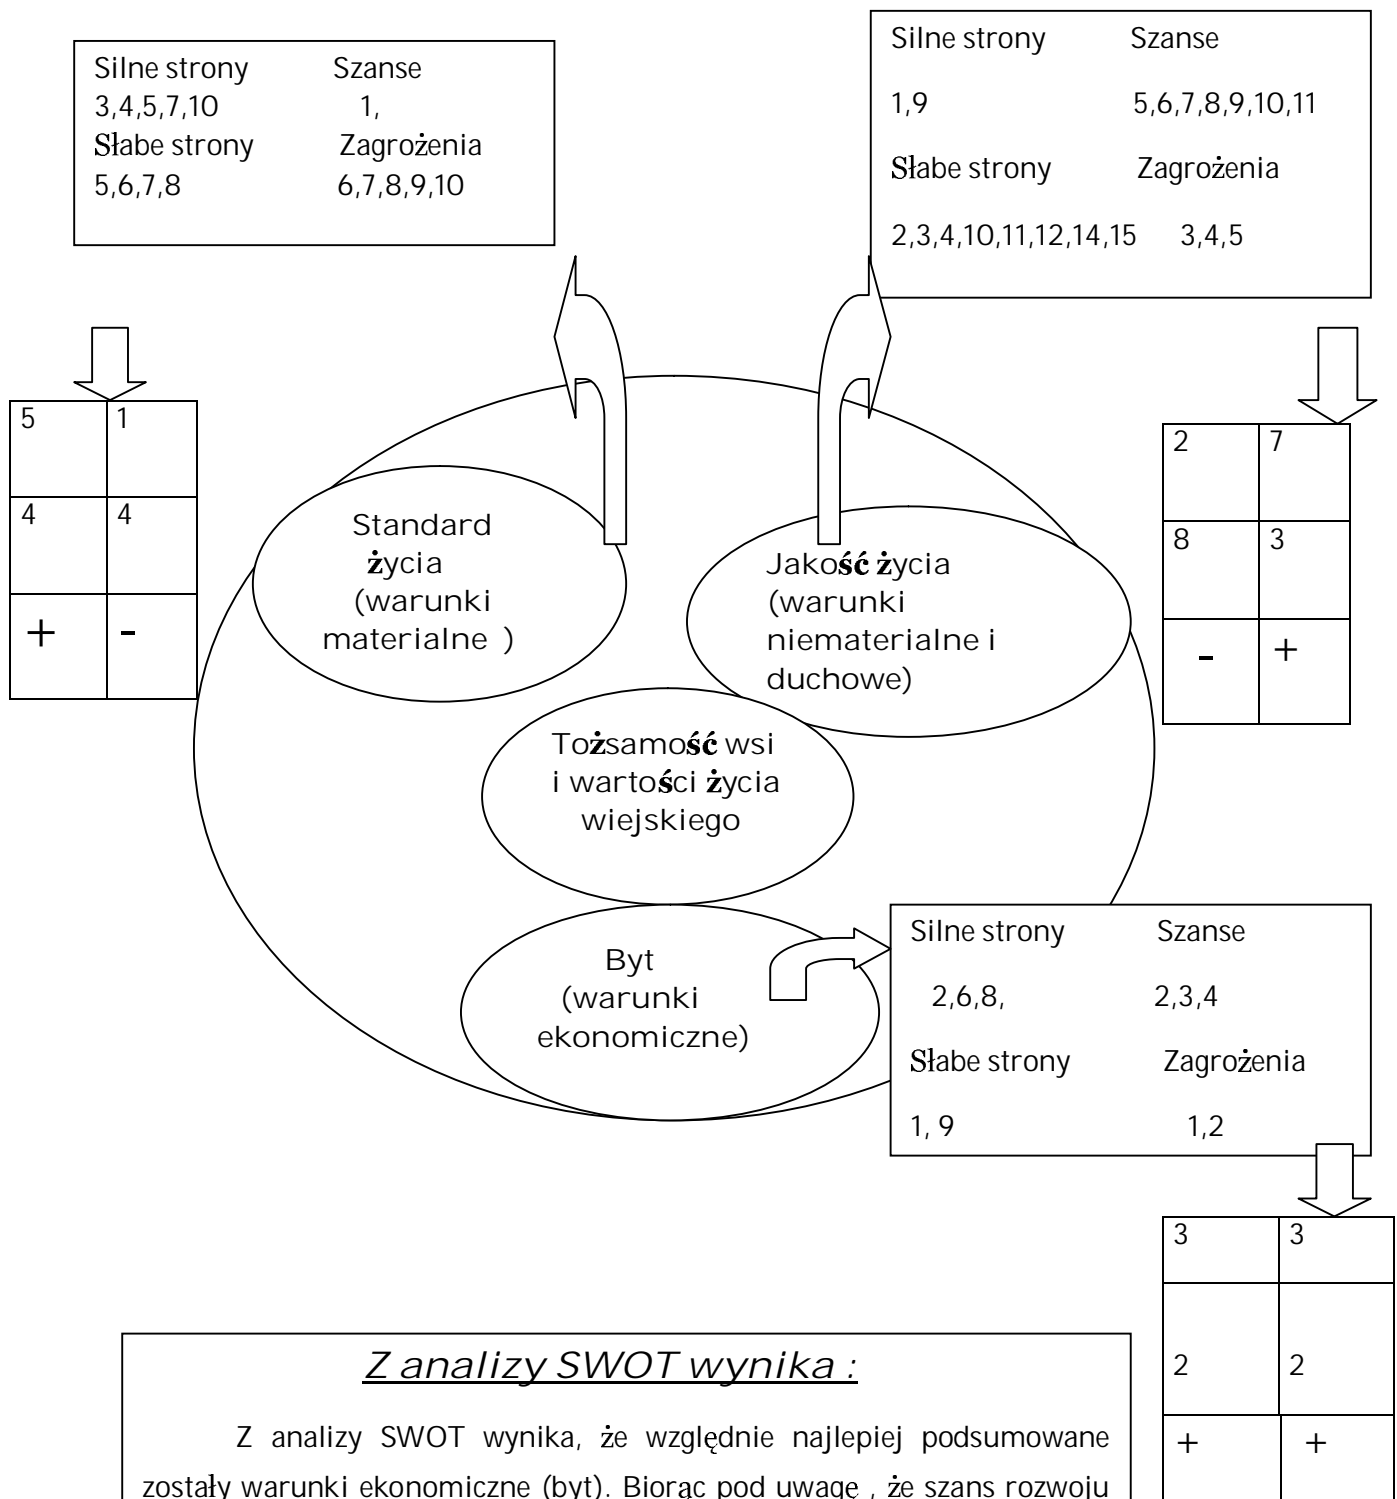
| Silne strony | Szanse |
|---|---|
| 3,4,5,7,10 | 1, |
| Słabe strony | Zagrożenia |
| 5,6,7,8 | 6,7,8,9,10 |

| Silne strony | Szanse |
|---|---|
| 1,9 | 5,6,7,8,9,10,11 |
| Słabe strony | Zagrożenia |
| 2,3,4,10,11,12,14,15 | 3,4,5 |

| 5 | 1 |
|---|---|
| 4 | 4 |
| + | - |

Standard życia (warunki materialne )

Jakość życia (warunki niematerialne i duchowe)

| 2 | 7 |
|---|---|
| 8 | 3 |
| - | + |

Tożsamość wsi i wartości życia wiejskiego

Byt (warunki ekonomiczne)

| Silne strony | Szanse |
|---|---|
| 2,6,8, | 2,3,4 |
| Słabe strony | Zagrożenia |
| 1, 9 | 1,2 |

| 3 | 3 |
|---|---|
| 2 | 2 |
| + | + |

Z analizy SWOT wynika :

Z analizy SWOT wynika, że względnie najlepiej podsumowane zostały warunki ekonomiczne (byt). Biorąc pod uwagę , że szans rozwoju